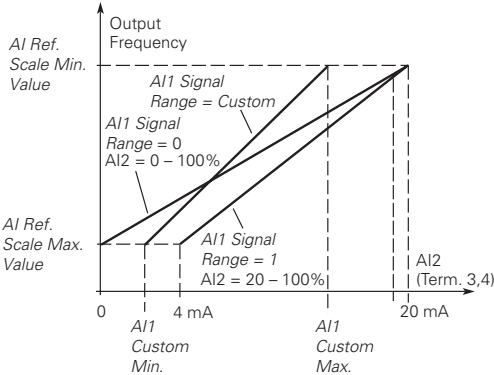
Output Frequency

AI Ref. Scale Min. Value

AI1 Signal Range = Custom

AI1 Signal Range = 0
AI2 = 0 – 100%

AI Ref. Scale Max. Value

AI1 Signal Range = 1
AI2 = 20 – 100%

AI2 (Term. 3,4)

0

4 mA

20 mA

AI1 Custom Min.

AI1 Custom Max.